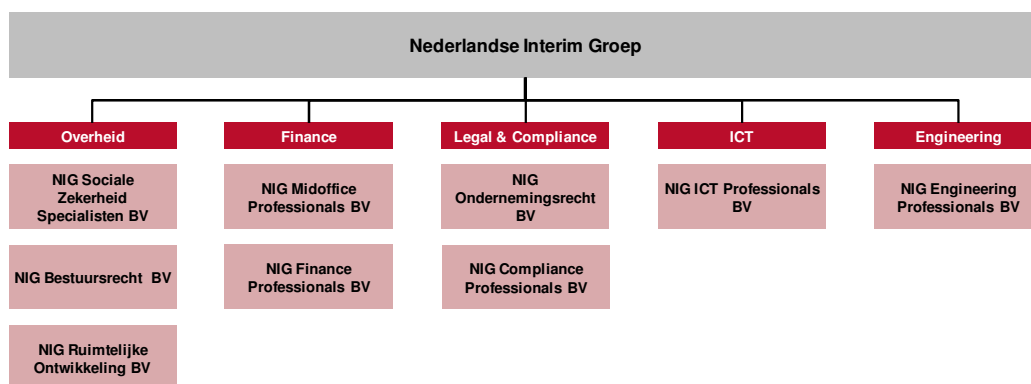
Nederlandse Interim Groep

Overheid

NIG Sociale Zekerheid Specialisten BV

NIG Bestuursrecht BV

NIG Ruimtelijke Ontwikkeling BV

Finance

NIG Midoffice Professionals BV

NIG Finance Professionals BV

Legal & Compliance

NIG Ondernemingsrecht BV

NIG Compliance Professionals BV

ICT

NIG ICT Professionals BV

Engineering

NIG Engineering Professionals BV